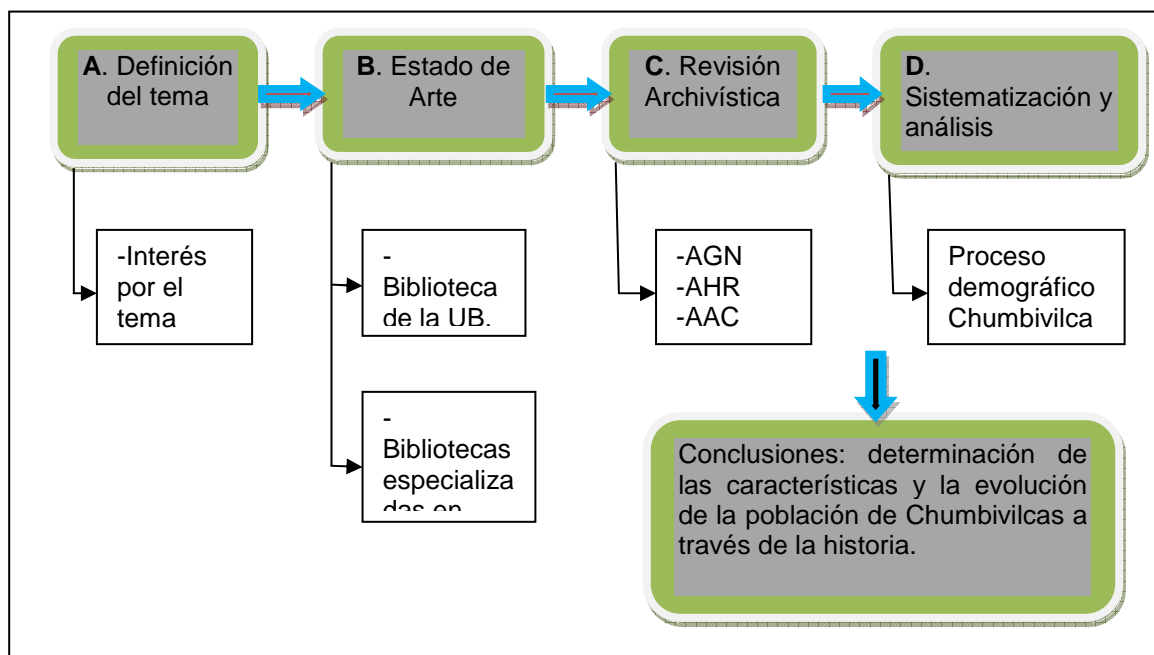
**A**. Definición del tema

**B**. Estado de Arte

**C**. Revisión Archivística

**D**. Sistematización y análisis

-Interés por el tema

-Biblioteca de la UB.

-Bibliotecas especializadas en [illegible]

-AGN
-AHR
-AAC

Proceso demográfico Chumbivilca

Conclusiones: determinación de las características y la evolución de la población de Chumbivilcas a través de la historia.